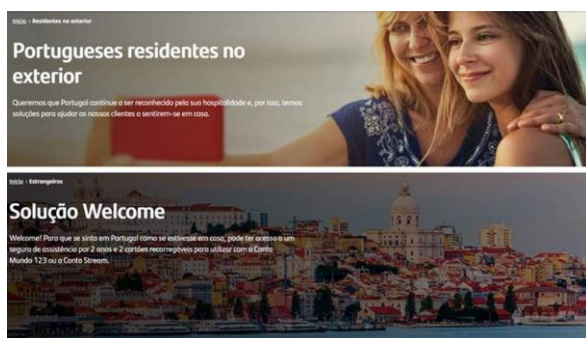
Início › Residentes no exterior

Portugueses residentes no exterior

Queremos que Portugal continue a ser reconhecido pela sua hospitalidade e, por isso, temos soluções para ajudar os nossos clientes a sentirem-se em casa.

Início › Estrangeiros

Solução Welcome

Welcome! Para que se sinta em Portugal como se estivesse em casa, pode ter acesso a um seguro de assistência por 2 anos e 2 cartões recarregáveis para utilizar com a Conta Mundo 123 ou a Conta Stream.